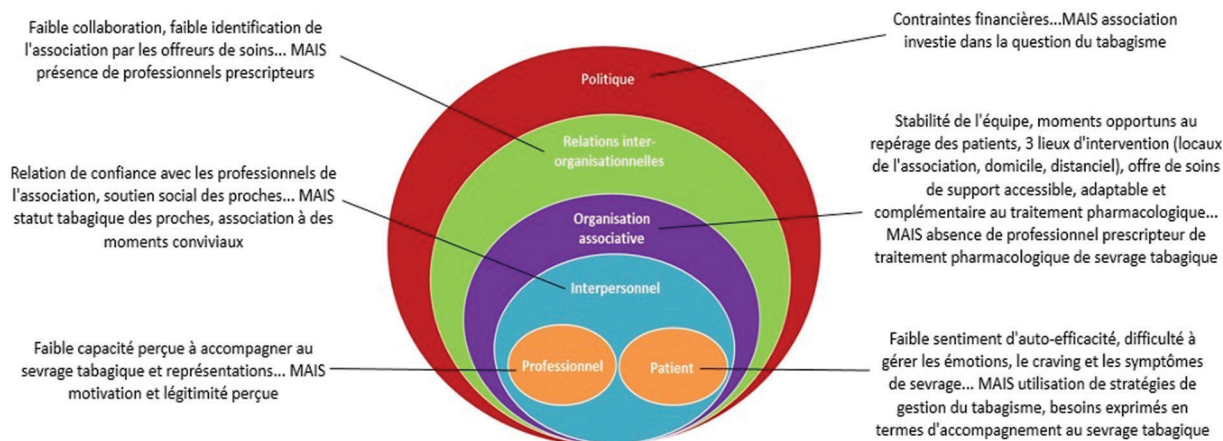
Faible collaboration, faible identification de l'association par les offreurs de soins... MAIS présence de professionnels prescripteurs

Contraintes financières...MAIS association investie dans la question du tabagisme

Politique

Relations inter-organisationnelles

Stabilité de l'équipe, moments opportuns au repérage des patients, 3 lieux d'intervention (locaux de l'association, domicile, distanciel), offre de soins de support accessible, adaptable et complémentaire au traitement pharmacologique... MAIS absence de professionnel prescripteur de traitement pharmacologique de sevrage tabagique

Relation de confiance avec les professionnels de l'association, soutien social des proches... MAIS statut tabagique des proches, association à des moments conviviaux

Organisation associative

Interpersonnel

Faible capacité perçue à accompagner au sevrage tabagique et représentations... MAIS motivation et légitimité perçue

Professionnel

Patient

Faible sentiment d'auto-efficacité, difficulté à gérer les émotions, le craving et les symptômes de sevrage... MAIS utilisation de stratégies de gestion du tabagisme, besoins exprimés en termes d'accompagnement au sevrage tabagique